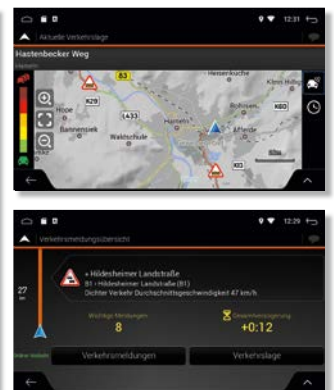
12:31

Aktuelle Verkehrslage

Hastenbecker Weg

Hameln

B3

K29

L433

Hope

Bannensiek

Waldschule

Hessenkuche

Rohrsen

K80

Afferde

K10

12:29

Verkehrsmeldungsübersicht

27 km

» Hildesheimer Landstraße

B1 › Hildesheimer Landstraße (B1)

Dichter Verkehr Durchschnittsgeschwindigkeit 47 km/h

Wichtige Meldungen

8

Gesamtverzögerung

+0:12

Verkehrsmeldungen

Verkehrslage